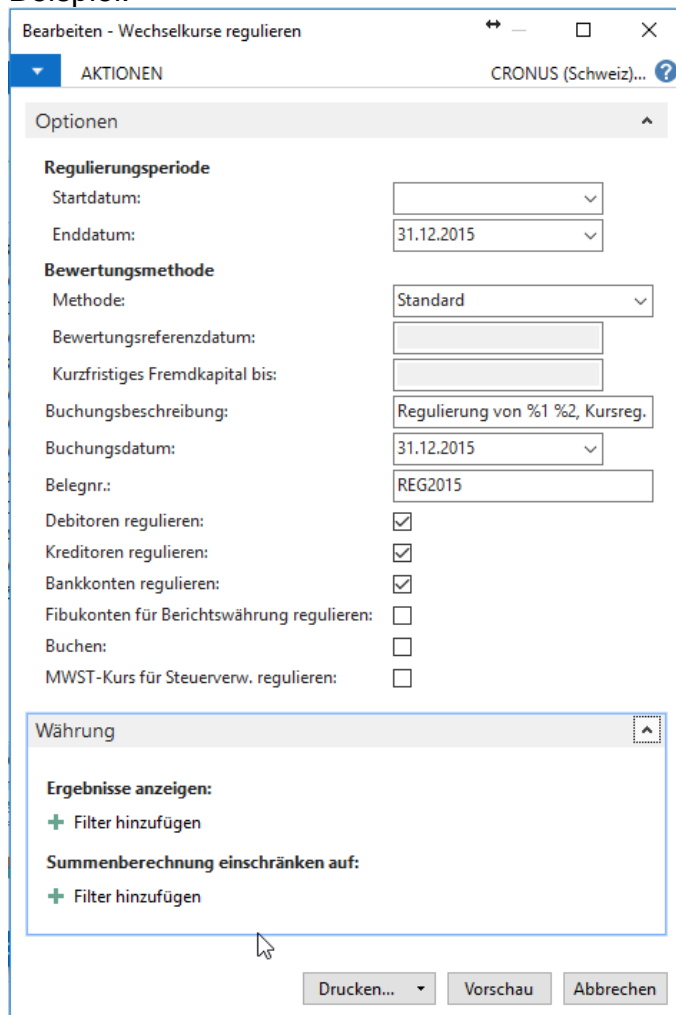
Beispiel:

Bearbeiten - Wechselkurse regulieren

AKTIONEN

CRONUS (Schweiz)...

Optionen

Regulierungsperiode

Startdatum:

Enddatum: 31.12.2015

Bewertungsmethode

Methode: Standard

Bewertungsreferenzdatum:

Kurzfristiges Fremdkapital bis:

Buchungsbeschreibung: Regulierung von %1 %2, Kursreg.

Buchungsdatum: 31.12.2015

Belegnr.: REG2015

Debitoren regulieren: ☑

Kreditoren regulieren: ☑

Bankkonten regulieren: ☑

Fibukonten für Berichtswährung regulieren: ☐

Buchen: ☐

MWST-Kurs für Steuerverw. regulieren: ☐

Währung

Ergebnisse anzeigen:

+ Filter hinzufügen

Summenberechnung einschränken auf:

+ Filter hinzufügen

Drucken...

Vorschau

Abbrechen